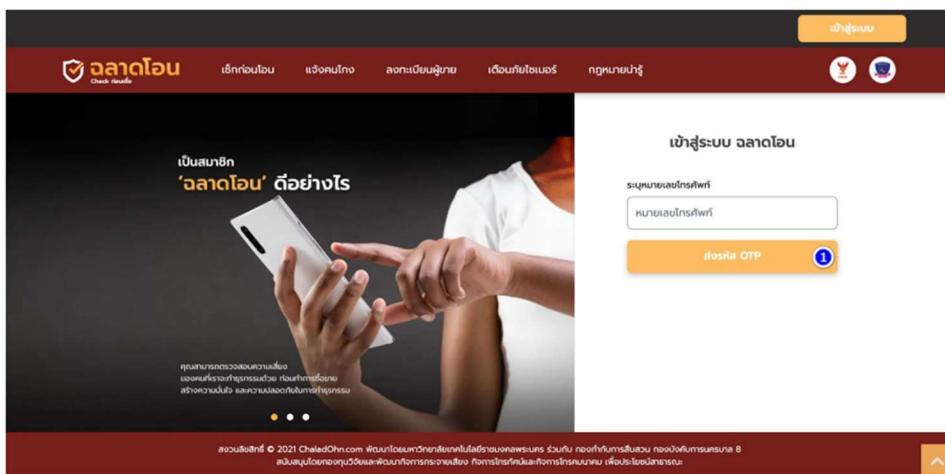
เข้าสู่ระบบ

ฉลาดโอน
Check ก่อนซื้อ

เช็กก่อนโอน แจ้งคนโกง ลงทะเบียนผู้ขาย เตือนภัยไซเบอร์ กฎหมายน่ารู้

เป็นสมาชิก
'ฉลาดโอน' ดีอย่างไร

คุณสามารถตรวจสอบความเสี่ยง ของคนที่เราจะทำธุรกรรมด้วย ก่อนทำการซื้อขาย สร้างความมั่นใจ และความปลอดภัยในการทำธุรกรรม

เข้าสู่ระบบ ฉลาดโอน

ระบุหมายเลขโทรศัพท์

หมายเลขโทรศัพท์

ส่งรหัส OTP

1

สงวนลิขสิทธิ์ © 2021 ChaladOhn.com พัฒนาโดยมหาวิทยาลัยเทคโนโลยีราชมงคลพระนคร ร่วมกับ กองกำกับการสืบสวน กองบังคับการตำรวจนครบาล 8
สนับสนุนโดยกองทุนวิจัยและพัฒนากิจการกระจายเสียง กิจการโทรทัศน์และกิจการโทรคมนาคม เพื่อประโยชน์สาธารณะ